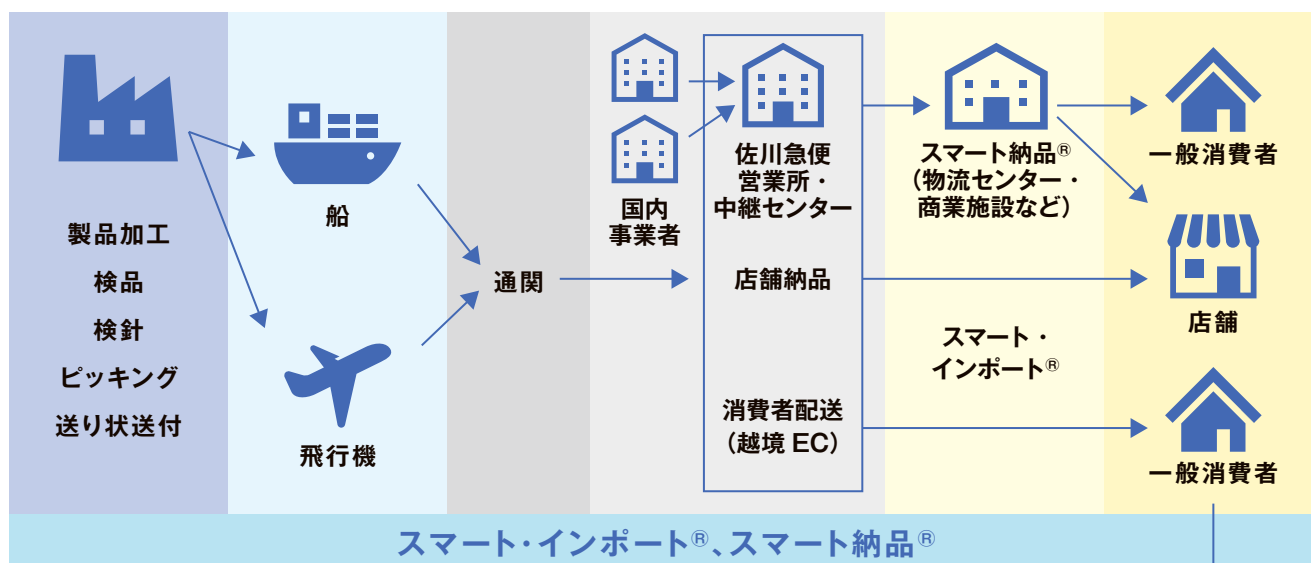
製品加工
検品
検針
ピッキング
送り状送付

船

飛行機

通関

国内
事業者

佐川急便
営業所・
中継センター

店舗納品

消費者配送
（越境 EC）

スマート納品®
（物流センター・
商業施設など）

スマート・
インポート®

一般消費者

店舗

一般消費者

スマート・インポート®、スマート納品®